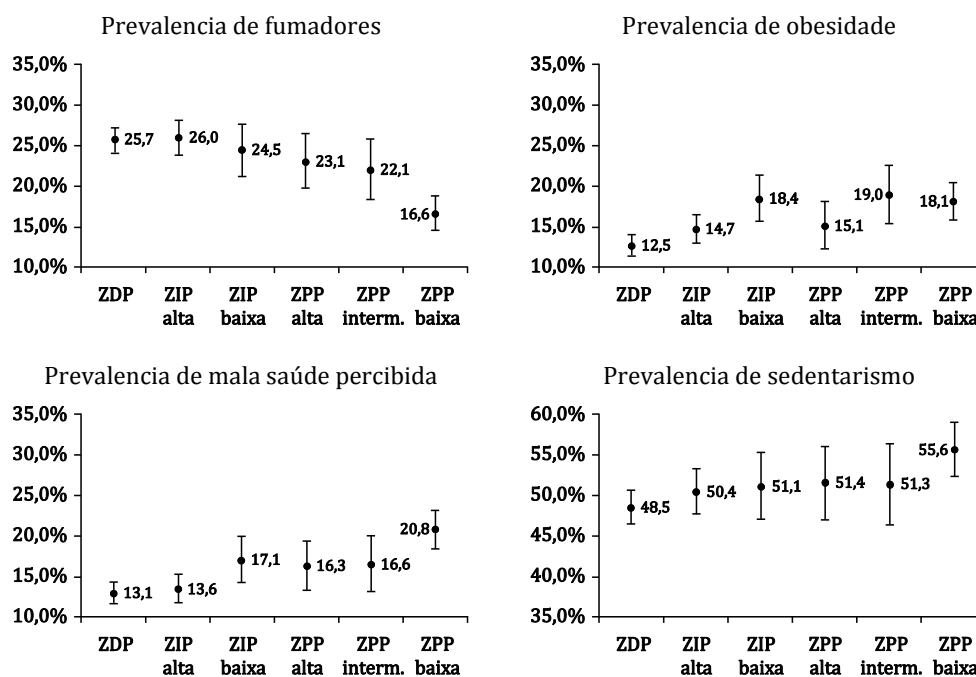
Prevalencia de fumadores

35,0%
30,0%
25,0%
20,0%
15,0%
10,0%

25,7
26,0
24,5
23,1
22,1
16,6

ZDP
ZIP alta
ZIP baixa
ZPP alta
ZPP interm.
ZPP baixa

Prevalencia de obesidade

35,0%
30,0%
25,0%
20,0%
15,0%
10,0%

12,5
14,7
18,4
15,1
19,0
18,1

ZDP
ZIP alta
ZIP baixa
ZPP alta
ZPP interm.
ZPP baixa

Prevalencia de mala saúde percibida

35,0%
30,0%
25,0%
20,0%
15,0%
10,0%

13,1
13,6
17,1
16,3
16,6
20,8

ZDP
ZIP alta
ZIP baixa
ZPP alta
ZPP interm.
ZPP baixa

Prevalencia de sedentarismo

60,0%
55,0%
50,0%
45,0%
40,0%
35,0%

48,5
50,4
51,1
51,4
51,3
55,6

ZDP
ZIP alta
ZIP baixa
ZPP alta
ZPP interm.
ZPP baixa